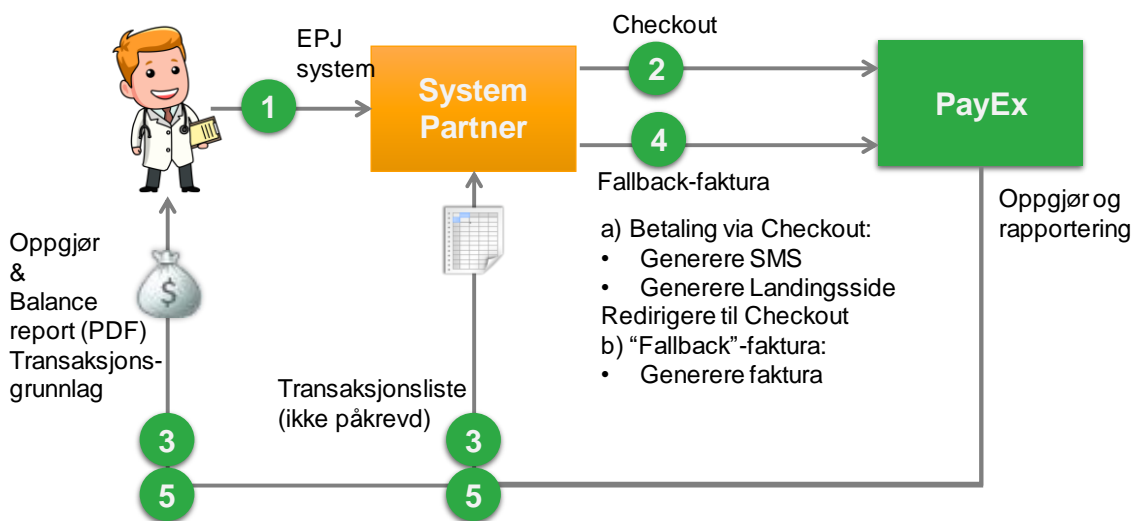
EPJ system

1

System Partner

Checkout

2

4

Fallback-faktura

PayEx

Oppgjør og rapportering

a) Betaling via Checkout:
• Generere SMS
• Generere Landingsside
Redirigere til Checkout
b) “Fallback”-faktura:
• Generere faktura

Oppgjør & Balance report (PDF) Transaksjonsgrunnlag

$

Transaksjonsliste (ikke påkrevd)

3

5

3

5